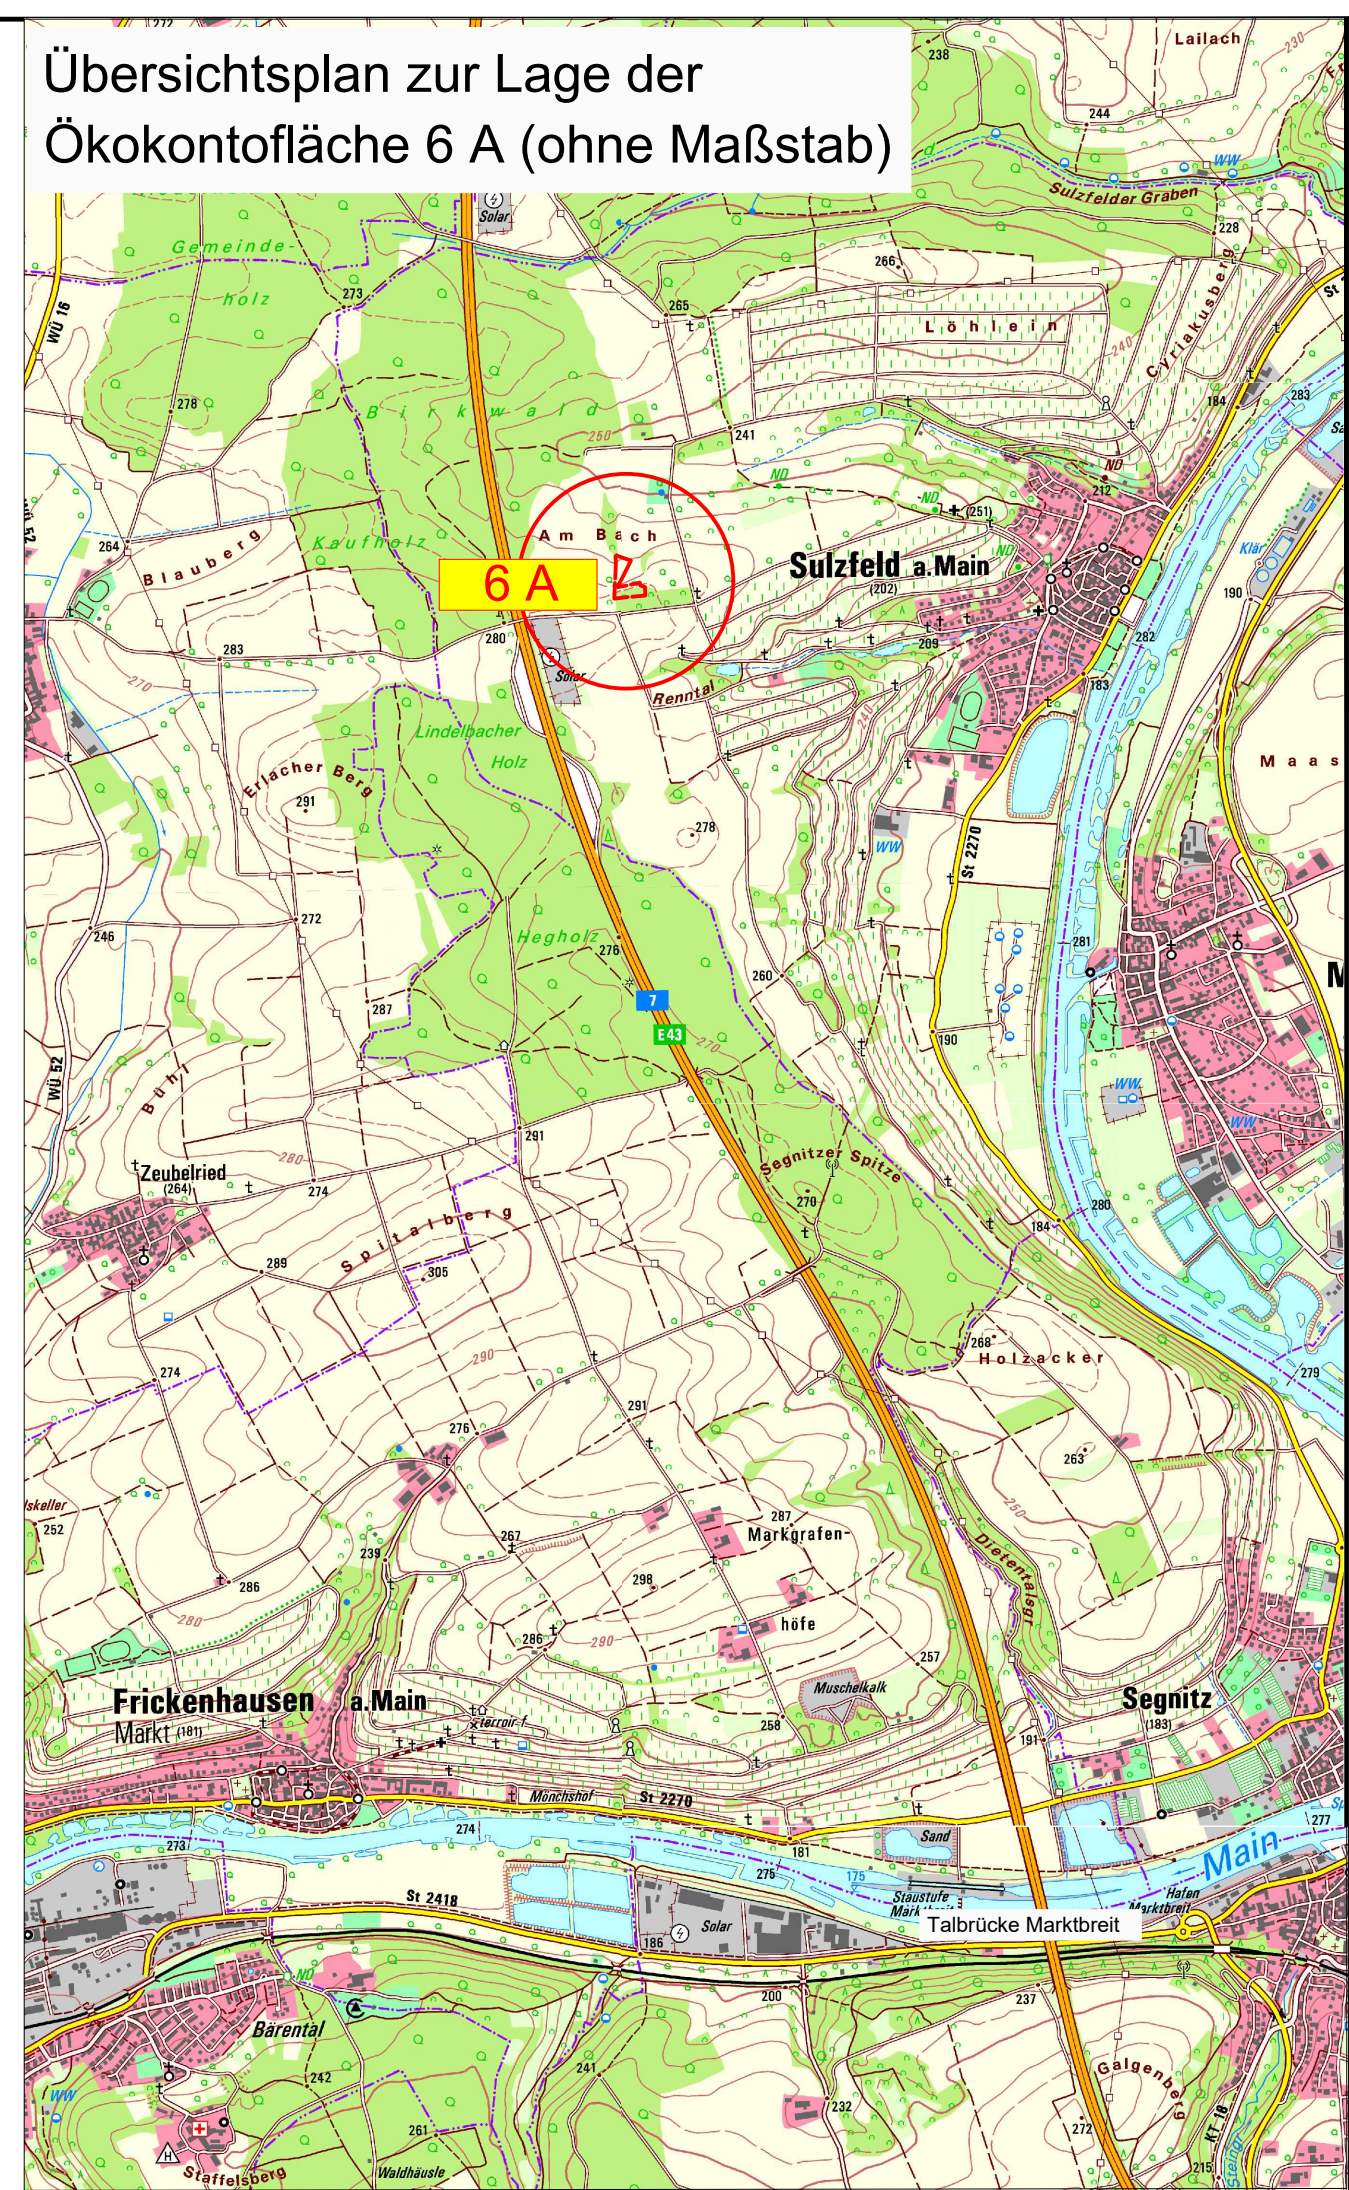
Übersichtsplan zur Lage der Ökokontofläche 6 A (ohne Maßstab)

6 A

Lailach
238
244
Sulzfelder Graben
228
WW
Gemeinde-
holz
273
265
266
Löhlein
Cyriakusberg
WÜ 16
Solar
278
Birkwald
241
184
283
ND
212
Am Bach
ND
(251)
Kaufholz
Sulzfeld a.Main
(202)
264
Blauberg
280
209
282
283
Solar
Renntal
183
190
Lindelbacher
Holz
Erlacher Berg
Maas
291
278
WW
St 2270
272
246
Hegholz
276
281
260
7
287
E43
190
WÜ 52
Bühl
WW
WW
291
Zeubelried
(264)
274
Segnitzer Spitze
270
280
184
Spitalberg
289
305
268
Holzacker
274
279
276
291
263
252
267
287
Markgrafen-
239
Dietental
286
298
höfe
286
257
Muschelkalk
Frickenhausen a.Main
Markt (181)
Segnitz
(183)
258
191
Mönchshof
St 2270
274
277
181
Sand
273
276
Main
175
St 2418
Staustufe
Hafen
Marktbreit
186
Solar
Talbrücke Marktbreit
ND
200
237
Bärental
241
242
Galgenberg
232
261
272
KT 18
Staffelsberg
Waldhäusle
215